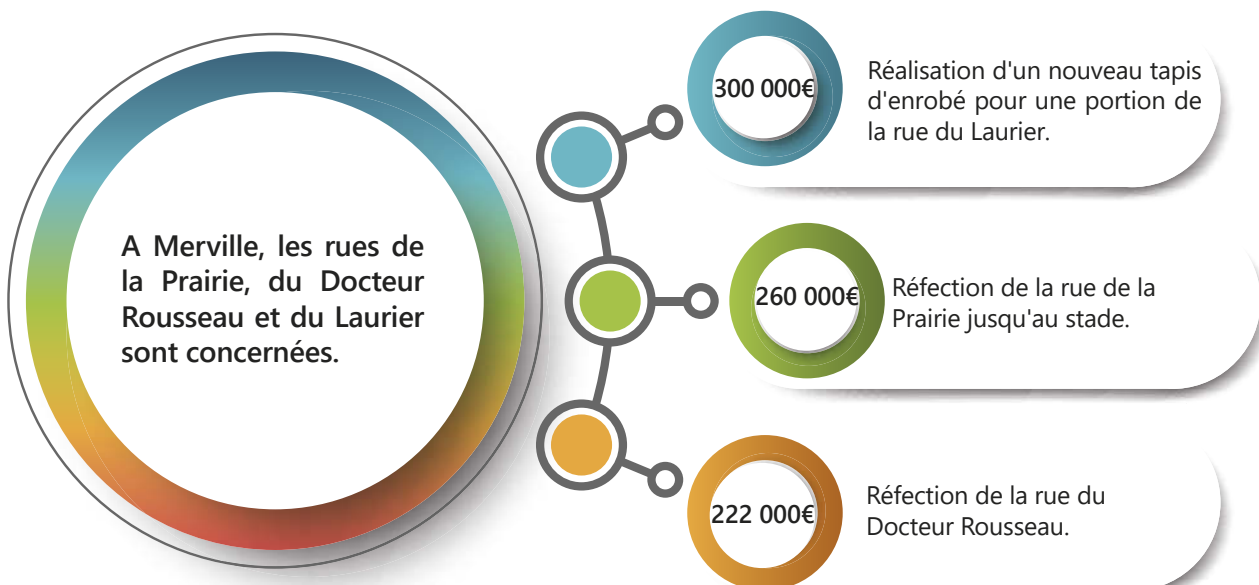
A Merville, les rues de la Prairie, du Docteur Rousseau et du Laurier sont concernées.

300 000€

Réalisation d'un nouveau tapis d'enrobé pour une portion de la rue du Laurier.

260 000€

Réfection de la rue de la Prairie jusqu'au stade.

222 000€

Réfection de la rue du Docteur Rousseau.